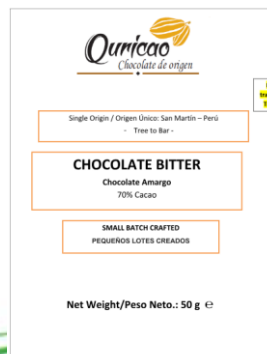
Quricao
Chocolate de origen

Single Origin / Origen Único: San Martín – Perú
- Tree to Bar -

CHOCOLATE BITTER
Chocolate Amargo
70% Cacao

SMALL BATCH CRAFTED
PEQUEÑOS LOTES CREADOS

Net Weight/Peso Neto.: 50 g ℮